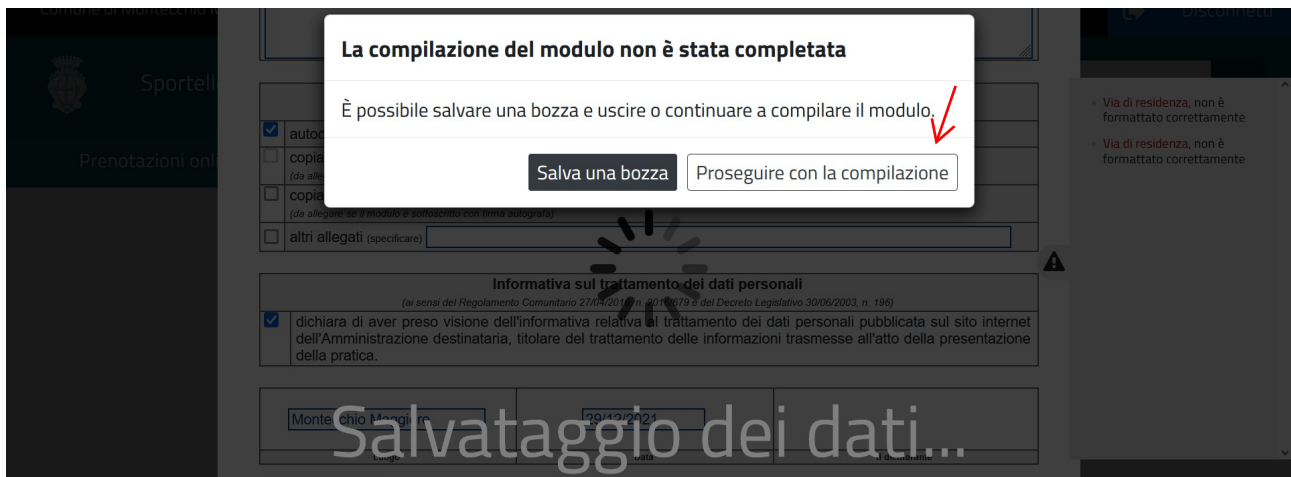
Comune di Montecchio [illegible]

Disconnetti

Sportell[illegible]

Prenotazioni onl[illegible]

La compilazione del modulo non è stata completata

È possibile salvare una bozza e uscire o continuare a compilare il modulo.

Salva una bozza

Proseguire con la compilazione

Via di residenza, non è formattato correttamente

Via di residenza, non è formattato correttamente

☑ autoc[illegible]

☐ copia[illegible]

(da alleg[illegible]

☐ copia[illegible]

(da allegare se il modulo è sottoscritto con firma autografa)

☐ altri allegati (specificare)

Informativa sul trattamento dei dati personali

(ai sensi del Regolamento Comunitario 27/04/2016 n. 2016/679 e del Decreto Legislativo 30/06/2003, n. 196)

☑ dichiara di aver preso visione dell'informativa relativa al trattamento dei dati personali pubblicata sul sito internet dell'Amministrazione destinataria, titolare del trattamento delle informazioni trasmesse all'atto della presentazione della pratica.

Montecchio Maggiore

29/12/2021

Luogo

Data

Il dichiarante

Salvataggio dei dati...